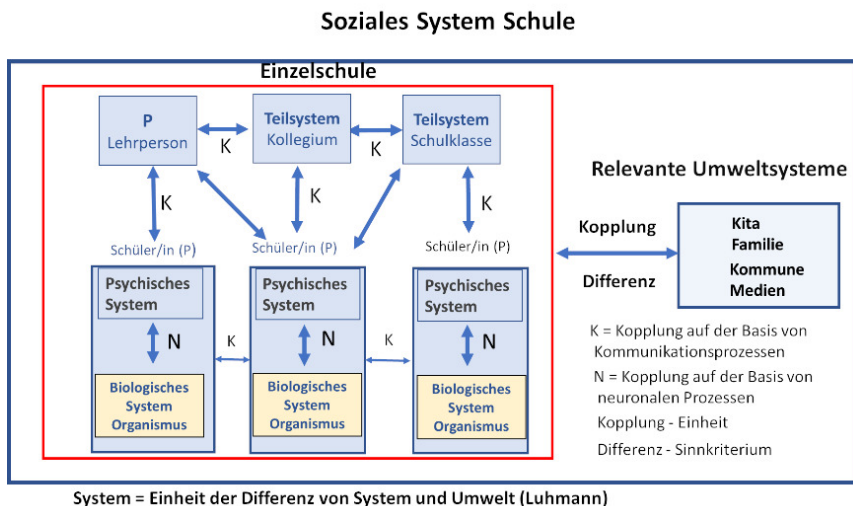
Soziales System Schule

Einzelschule

P
Lehrperson

Teilsystem
Kollegium

Teilsystem
Schulklasse

K

K

K

K

K

Schüler/in (P)

Schüler/in (P)

Schüler/in (P)

Psychisches System

N

Biologisches System Organismus

K

Psychisches System

N

Biologisches System Organismus

K

Psychisches System

N

Biologisches System Organismus

Relevante Umweltsysteme

Kopplung

Differenz

Kita
Familie
Kommune
Medien

K = Kopplung auf der Basis von Kommunikationsprozessen

N = Kopplung auf der Basis von neuronalen Prozessen

Kopplung - Einheit

Differenz - Sinnkriterium

System = Einheit der Differenz von System und Umwelt (Luhmann)